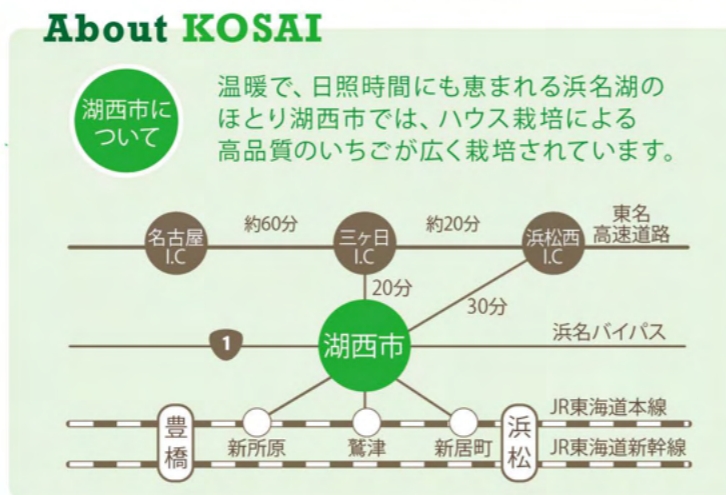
About KOSAI

湖西市について

温暖で、日照時間にも恵まれる浜名湖のほとり湖西市では、ハウス栽培による高品質のいちごが広く栽培されています。

名古屋 I.C
約60分
三ヶ日 I.C
約20分
浜松西 I.C
東名高速道路
20分
30分
1
湖西市
浜名バイパス
JR東海道本線
豊橋
新所原
鷲津
新居町
浜松
JR東海道新幹線